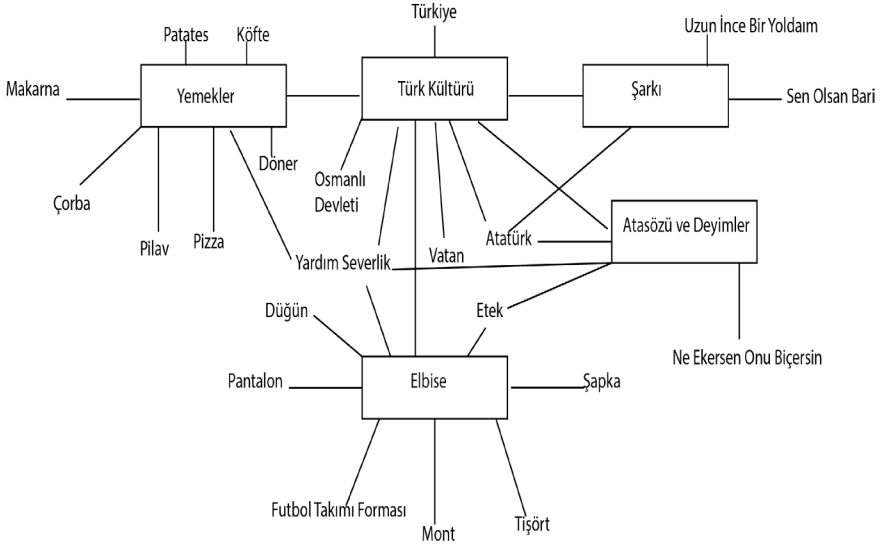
Türkiye

Patates

Köfte

Uzun İnce Bir Yoldaım

Makarna

Yemekler

Türk Kültürü

Şarkı

Sen Olsan Bari

Döner

Osmanlı Devleti

Çorba

Atasözü ve Deyimler

Pilav

Pizza

Vatan

Atatürk

Yardım Severlik

Düğün

Etek

Ne Ekersen Onu Biçersin

Pantalon

Elbise

Şapka

Futbol Takımı Forması

Tişört

Mont